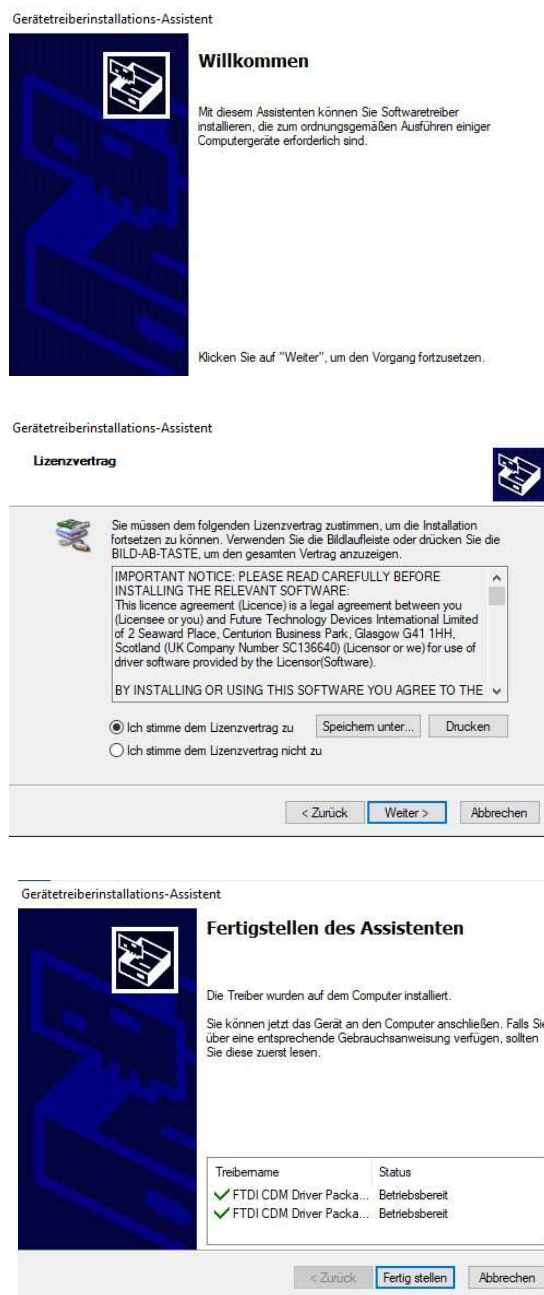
Gerätetreiberinstallations-Assistent

Willkommen

Mit diesem Assistenten können Sie Softwaretreiber installieren, die zum ordnungsgemäßen Ausführen einiger Computergeräte erforderlich sind.

Klicken Sie auf "Weiter", um den Vorgang fortzusetzen.

Gerätetreiberinstallations-Assistent

Lizenzvertrag

Sie müssen dem folgenden Lizenzvertrag zustimmen, um die Installation fortsetzen zu können. Verwenden Sie die Bildlaufleiste oder drücken Sie die BILD-AB-TASTE, um den gesamten Vertrag anzuzeigen.

IMPORTANT NOTICE: PLEASE READ CAREFULLY BEFORE INSTALLING THE RELEVANT SOFTWARE:
This licence agreement (Licence) is a legal agreement between you (Licensee or you) and Future Technology Devices International Limited of 2 Seaward Place, Centurion Business Park, Glasgow G41 1HH, Scotland (UK Company Number SC136640) (Licensor or we) for use of driver software provided by the Licensor(Software).

BY INSTALLING OR USING THIS SOFTWARE YOU AGREE TO THE

Ich stimme dem Lizenzvertrag zu

Speichern unter...

Drucken

Ich stimme dem Lizenzvertrag nicht zu

< Zurück

Weiter >

Abbrechen

Gerätetreiberinstallations-Assistent

Fertigstellen des Assistenten

Die Treiber wurden auf dem Computer installiert.

Sie können jetzt das Gerät an den Computer anschließen. Falls Sie über eine entsprechende Gebrauchsanweisung verfügen, sollten Sie diese zuerst lesen.

| Treibername | Status |
|---|---|
| FTDI CDM Driver Packa... | Betriebsbereit |
| FTDI CDM Driver Packa... | Betriebsbereit |

< Zurück

Fertig stellen

Abbrechen